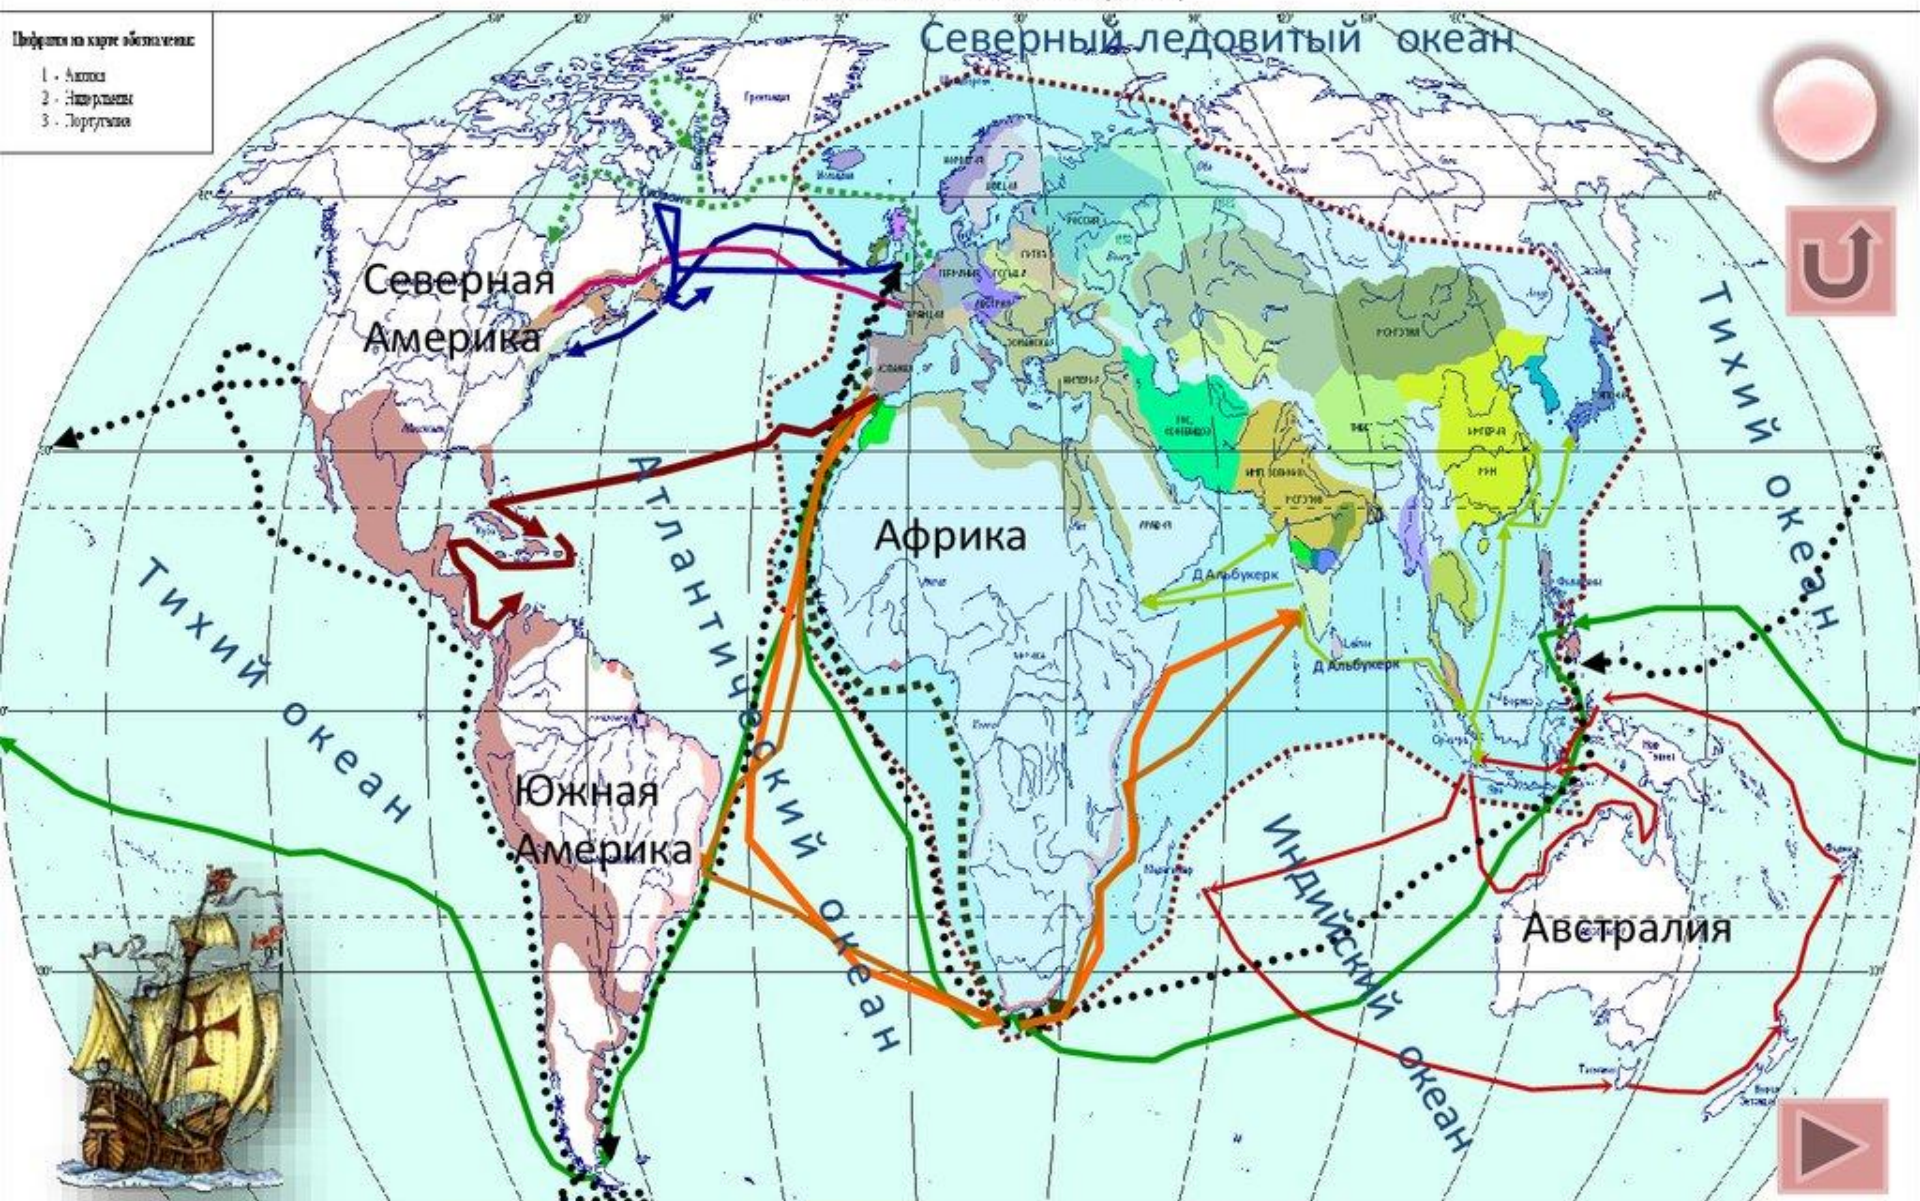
Цифрами на карте обозначены:
1 - Англия
2 - Нидерланды
3 - Португалия

Северный ледовитый океан

Гренландия

Северная Америка

Тихий океан

Атлантический океан

Африка

Тихий океан

Южная Америка

Индийский океан

Д Альбукерк

Д Альбукерк

Австралия